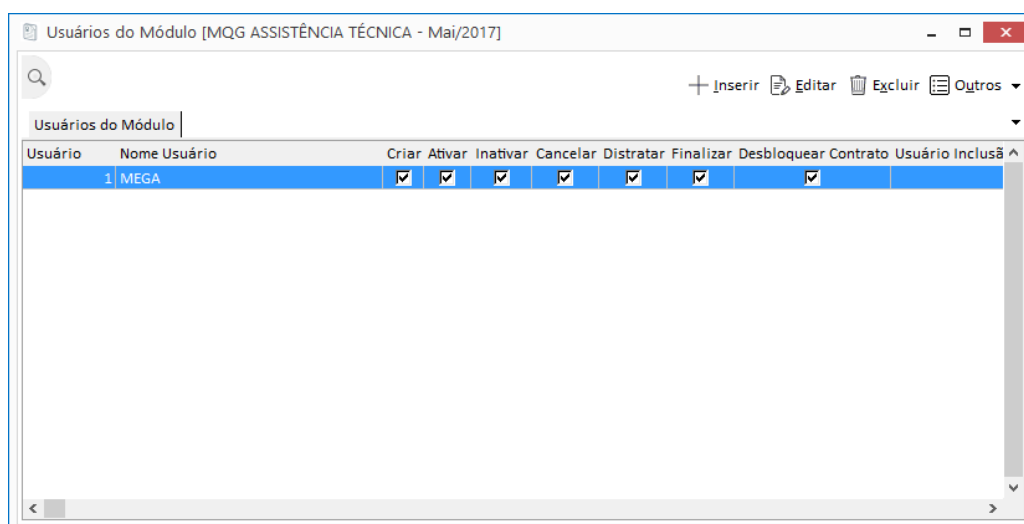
Usuários do Módulo [MQG ASSISTÊNCIA TÉCNICA - Mai/2017]

Inserir Editar Excluir Outros

Usuários do Módulo

| Usuário | Nome Usuário | Criar | Ativar | Inativar | Cancelar | Distratar | Finalizar | Desbloquear Contrato | Usuário Inclusã |
|---|---|---|---|---|---|---|---|---|---|
| 1 | MEGA | ☑ | ☑ | ☑ | ☑ | ☑ | ☑ | ☑ | |